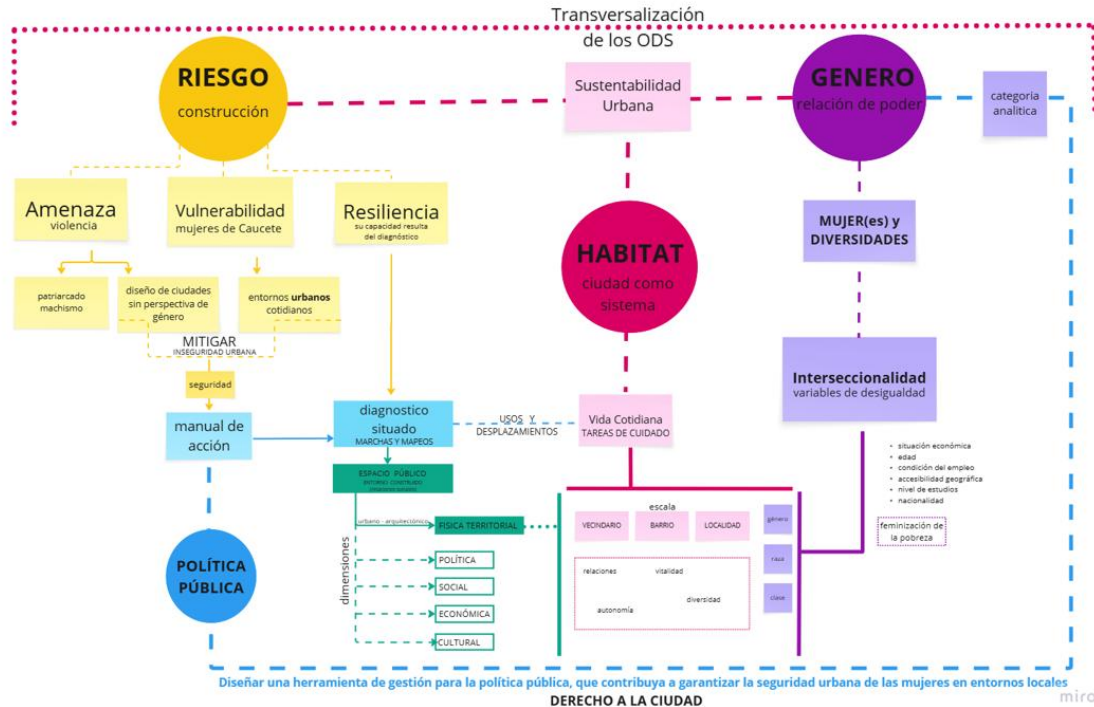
Transversalización
de los ODS

RIESGO
construcción

Sustentabilidad Urbana

GENERO
relación de poder

categoria analitica

Amenaza
violencia

Vulnerabilidad
mujeres de Caucete

Resiliencia
su capacidad resulta del diagnóstico

HABITAT
ciudad como sistema

MUJER(es) y DIVERSIDADES

patriarcado machismo

diseño de ciudades sin perspectiva de género

entornos **urbanos** cotidianos

MITIGAR
INSEGURIDAD URBANA

Interseccionalidad
variables de desigualdad

seguridad

manual de acción

diagnostico situado
MARCHAS Y MAPEOS

USOS Y DESPLAZAMIENTOS

Vida Cotidiana
TAREAS DE CUIDADO

ESPACIO PÚBLICO
ENTORNO CONSTRUIDO
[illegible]

- situación económica
- edad
- condición del empleo
- accesibilidad geográfica
- nivel de estudios
- nacionalidad

escala

urbano - arquitectónico

FISICA TERRITORIAL

VECINDARIO

BARRIO

LOCALIDAD

género

raza

clase

feminización de la pobreza

POLÍTICA PÚBLICA

dimensiones

POLÍTICA

SOCIAL

ECONÓMICA

CULTURAL

relaciones

vitalidad

diversidad

autonomía

Diseñar una herramienta de gestión para la política pública, que contribuya a garantizar la seguridad urbana de las mujeres en entornos locales
DERECHO A LA CIUDAD

miro